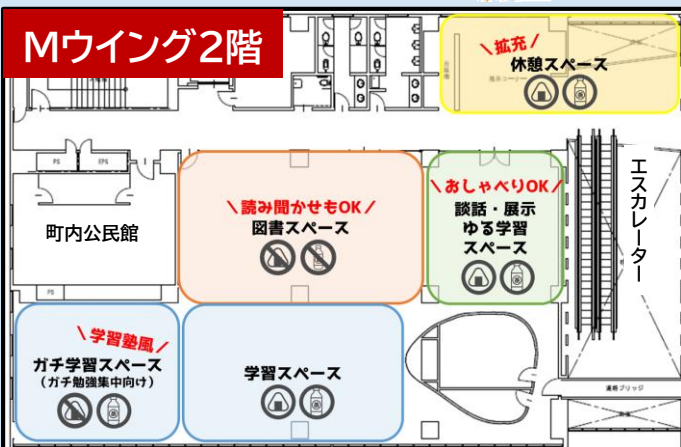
Mウイング2階

＼拡充／
休憩スペース

＼読み聞かせもOK／
図書スペース

＼おしゃべりOK／
談話・展示
ゆる学習
スペース

エスカレーター

町内公民館

PS
EPS
PS

＼学習塾風／
ガチ学習スペース
（ガチ勉強集中向け）

学習スペース

連絡ブリッジ